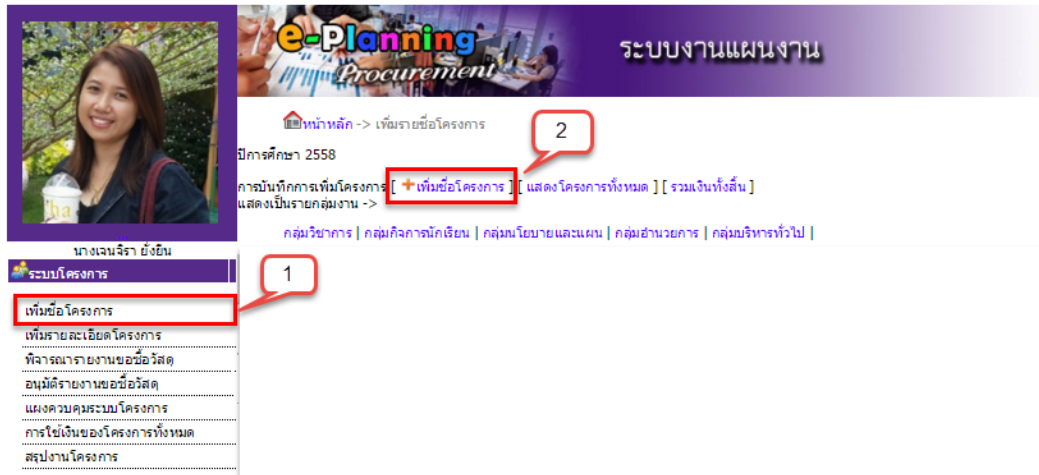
e-Planning Procurement

ระบบงานแผนงาน

หน้าหลัก -> เพิ่มรายชื่อโครงการ

2

ปีการศึกษา 2558

การบันทึกการเพิ่มโครงการ [ เพิ่มชื่อโครงการ ] [ แสดงโครงการทั้งหมด ] [ รวมเงินทั้งสิ้น ]
แสดงเป็นรายกลุ่มงาน ->

กลุ่มวิชาการ | กลุ่มกิจการนักเรียน | กลุ่มนโยบายและแผน | กลุ่มอำนวยการ | กลุ่มบริหารทั่วไป |

นางเจนจิรา ยังยืน

ระบบโครงการ

1

เพิ่มชื่อโครงการ
เพิ่มรายละเอียดโครงการ
พิจารณารายงานขอซื้อวัสดุ
อนุมัติรายงานขอซื้อวัสดุ
แผงควบคุมระบบโครงการ
การใช้เงินของโครงการทั้งหมด
สรุปงานโครงการ